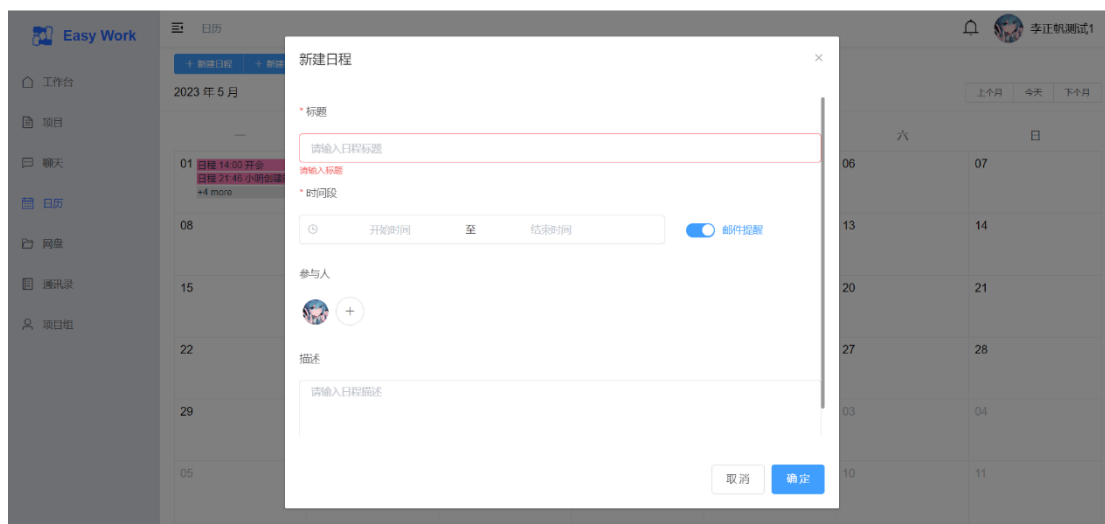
Easy Work

工作台
项目
聊天
日历
网盘
通讯录
项目组

日历

+ 新建日程 + 新建

2023 年 5 月

上个月 今天 下个月

一 六 日

01 日程 14:00 开会
日程 21:46 小明创建
+4 more

06 07
08 13 14
15 20 21
22 27 28
29 03 04
05 10 11

李正帆测试1

新建日程

* 标题

请输入日程标题

请输入标题

* 时间段

开始时间 至 结束时间

邮件提醒

参与人

+

描述

请输入日程描述

取消 确定